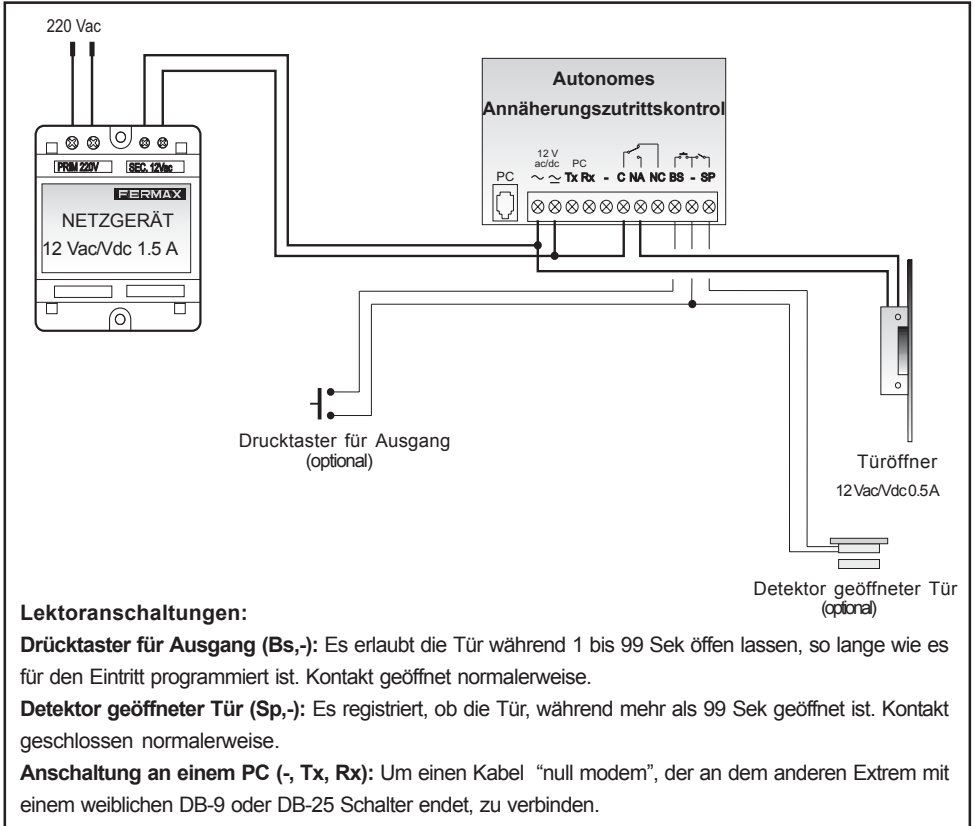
220 Vac

PRIM 220V SEC. 12Vac

FERMAX

NETZGERÄT

12 Vac/Vdc 1.5 A

Autonomes Annäherungszutrittskontrol

PC

12 V ac/dc PC
~ ~ Tx Rx - C NA NC BS - SP

Drucktaster für Ausgang (optional)

Türöffner

12 Vac/Vdc 0.5A

Detektor geöffneter Tür (optional)

Lektoranschaltungen:

Drücktaster für Ausgang (Bs,-): Es erlaubt die Tür während 1 bis 99 Sek öffen lassen, so lange wie es für den Eintritt programmiert ist. Kontakt geöffnet normalerweise.

Detektor geöffneter Tür (Sp,-): Es registriert, ob die Tür, während mehr als 99 Sek geöffnet ist. Kontakt geschlossen normalerweise.

Anschaltung an einem PC (-, Tx, Rx): Um einen Kabel "null modem", der an dem anderen Extrem mit einem weiblichen DB-9 oder DB-25 Schalter endet, zu verbinden.